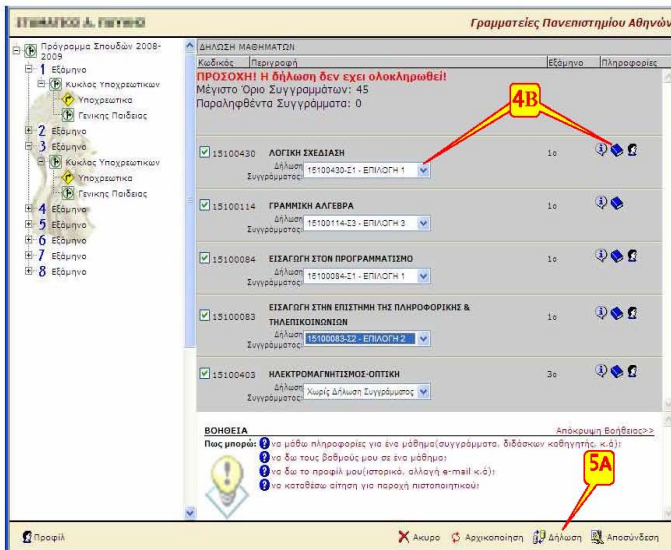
ΙΤΙΜΑΤΙΚΟ Α. ΠΙΓΥΙΚΟ

Γραμματείες Πανεπιστημίου Αθηνών

Πρόγραμμα Σπουδών 2008-2009
1 Εξάμηνο
Κυκλος Υποχρεωτικων
Υποχρεωτικα
Γενικής Παιδείας
2 Εξάμηνο
3 Εξάμηνο
Κυκλος Υποχρεωτικων
Υποχρεωτικα
Γενικής Παιδείας
4 Εξάμηνο
5 Εξάμηνο
6 Εξάμηνο
7 Εξάμηνο
8 Εξάμηνο

ΔΗΛΩΣΗ ΜΑΘΗΜΑΤΩΝ

| Κωδικός | Περιγραφή | Εξάμηνο | Πληροφορίες |
|---|---|---|---|

ΠΡΟΣΟΧΗ! Η δήλωση δεν εχει ολοκληρωθεί!
Μέγιστο Όριο Συγγραμμάτων: 45
Παραληφθέντα Συγγράμματα: 0

4B

| | | | |
|---|---|---|---|
| 15100430 | ΛΟΓΙΚΗ ΣΧΕΔΙΑΣΗ<br>Δήλωση Συγγράμματος: 15100430-Σ1 - ΕΠΙΛΟΓΗ 1 | 1ο | |
| 15100114 | ΓΡΑΜΜΙΚΗ ΑΛΓΕΒΡΑ<br>Δήλωση Συγγράμματος: 15100114-Σ3 - ΕΠΙΛΟΓΗ 3 | 1ο | |
| 15100084 | ΕΙΣΑΓΩΓΗ ΣΤΟΝ ΠΡΟΓΡΑΜΜΑΤΙΣΜΟ<br>Δήλωση Συγγράμματος: 15100084-Σ1 - ΕΠΙΛΟΓΗ 1 | 1ο | |
| 15100083 | ΕΙΣΑΓΩΓΗ ΣΤΗΝ ΕΠΙΣΤΗΜΗ ΤΗΣ ΠΛΗΡΟΦΟΡΙΚΗΣ & ΤΗΛΕΠΙΚΟΙΝΩΝΙΩΝ<br>Δήλωση Συγγράμματος: 15100083-Σ2 - ΕΠΙΛΟΓΗ 2 | 1ο | |
| 15100403 | ΗΛΕΚΤΡΟΜΑΓΝΗΤΙΣΜΟΣ-ΟΠΤΙΚΗ<br>Δήλωση Συγγράμματος: Χωρίς Δήλωση Συγγράμματος | 3ο | |

ΒΟΗΘΕΙΑ
Απόκρυψη Βοήθειας>>
Πως μπορώ: να μάθω πληροφορίες για ένα μάθημα(συγγράμματα, διδάσκων καθηγητής, κ.ό.);
να δω τους βαθμούς μου σε ένα μάθημα;
να δω το προφίλ μου(ιστορικό, αλλαγή e-mail κ.ό);
να καταθέσω αίτηση για παροχή πιστοποιητικού;

5A

Προφίλ
Ακυρο Αρχικοποιηση Δήλωση Αποσύνδεση